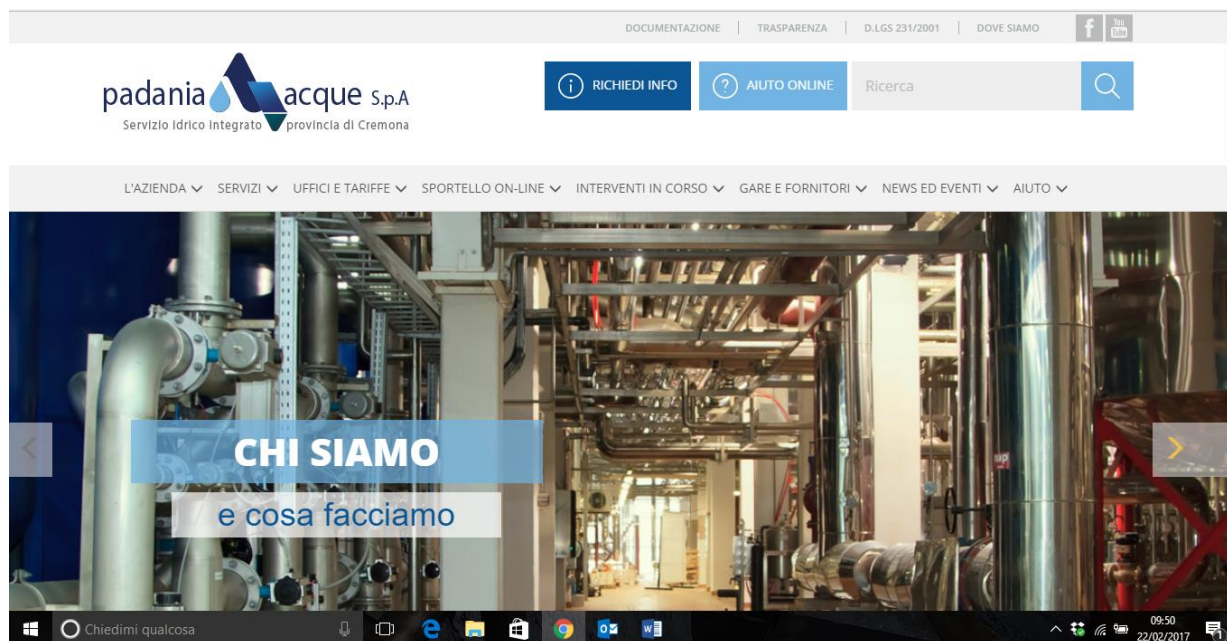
DOCUMENTAZIONE | TRASPARENZA | D.LGS 231/2001 | DOVE SIAMO

padania acque S.p.A
Servizio Idrico Integrato provincia di Cremona

RICHIEDI INFO

AIUTO ONLINE

Ricerca

L'AZIENDA SERVIZI UFFICI E TARIFFE SPORTELLO ON-LINE INTERVENTI IN CORSO GARE E FORNITORI NEWS ED EVENTI AIUTO

CHI SIAMO
e cosa facciamo

Chiedimi qualcosa

09:50
22/02/2017